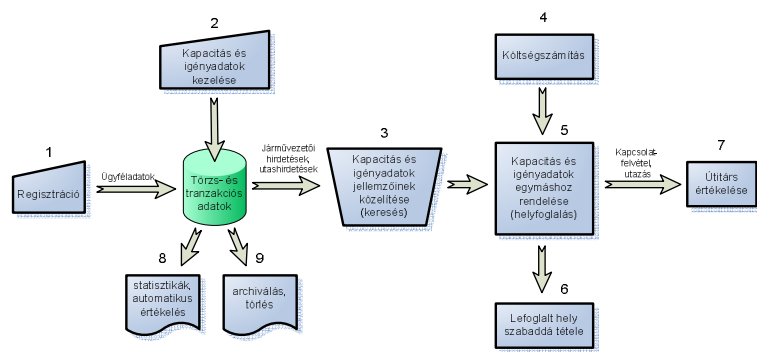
2

Kapacitás és igényadatok kezelése

4

Költségszámítás

1

Regisztráció

Ügyféladatok

Törzs- és tranzakciós adatok

Járművezetői hirdetések, utashirdetések

3

Kapacitás és igényadatok jellemzőinek közelítése (keresés)

5

Kapacitás és igényadatok egymáshoz rendelése (helyfoglalás)

Kapcsolatfelvétel, utazás

7

Útitárs értékelése

8

statisztikák, automatikus értékelés

9

archiválás, törlés

6

Lefoglalt hely szabaddá tétele